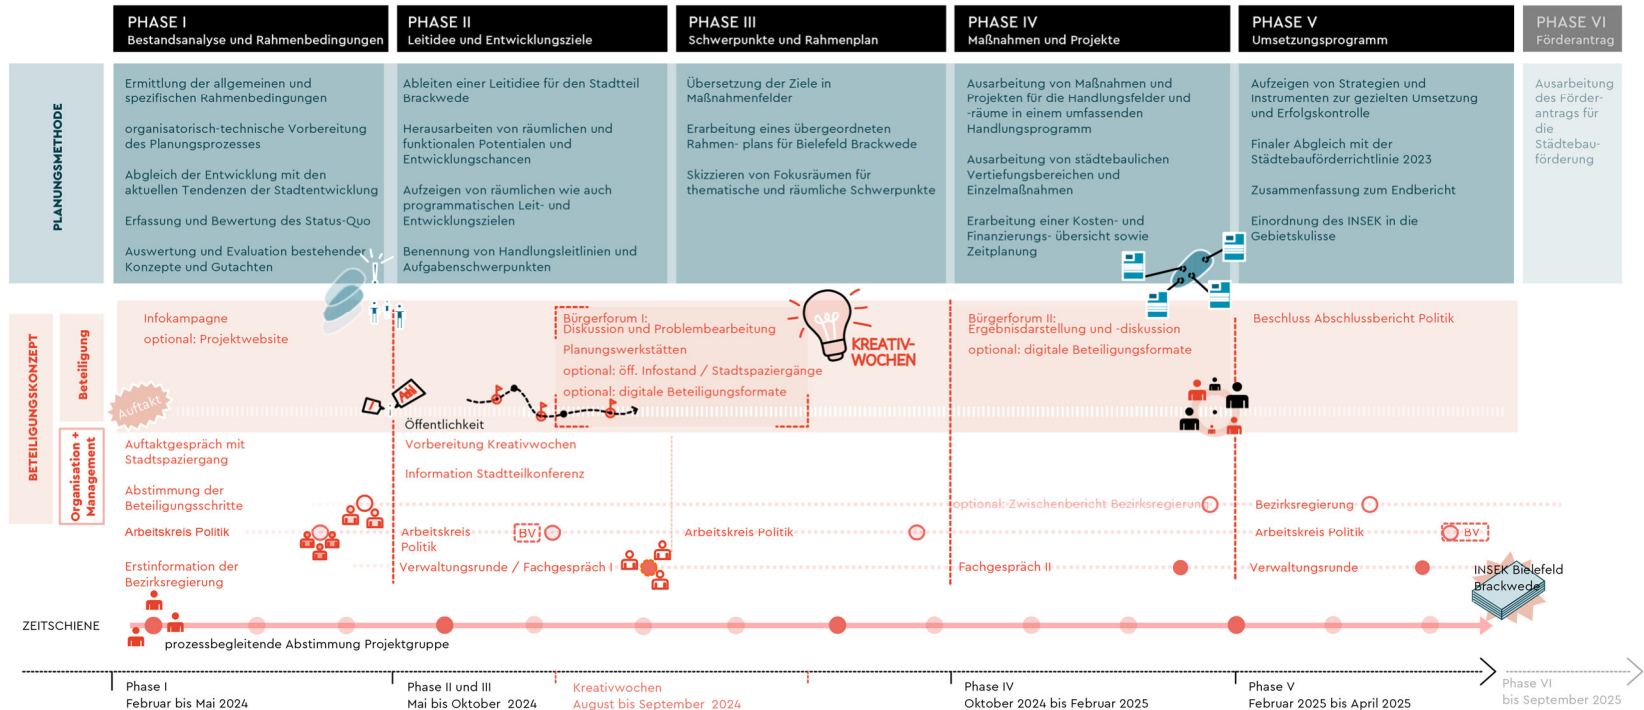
PHASE I
Bestandsanalyse und Rahmenbedingungen

PHASE II
Leitidee und Entwicklungsziele

PHASE III
Schwerpunkte und Rahmenplan

PHASE IV
Maßnahmen und Projekte

PHASE V
Umsetzungsprogramm

PHASE VI
Förderantrag

PLANUNGSMETHODE

Ermittlung der allgemeinen und spezifischen Rahmenbedingungen

organisatorisch-technische Vorbereitung des Planungsprozesses

Abgleich der Entwicklung mit den aktuellen Tendenzen der Stadtentwicklung

Erfassung und Bewertung des Status-Quo

Auswertung und Evaluation bestehender Konzepte und Gutachten

Ableiten einer Leitidee für den Stadtteil Brackwede

Herausarbeiten von räumlichen und funktionalen Potentialen und Entwicklungschancen

Aufzeigen von räumlichen wie auch programmatischen Leit- und Entwicklungszielen

Benennung von Handlungsleitlinien und Aufgabenschwerpunkten

Übersetzung der Ziele in Maßnahmenfelder

Erarbeitung eines übergeordneten Rahmen- plans für Bielefeld Brackwede

Skizzieren von Fokusräumen für thematische und räumliche Schwerpunkte

Ausarbeitung von Maßnahmen und Projekten für die Handlungsfelder und -räume in einem umfassenden Handlungsprogramm

Ausarbeitung von städtebaulichen Vertiefungsbereichen und Einzelmaßnahmen

Erarbeitung einer Kosten- und Finanzierungs- übersicht sowie Zeitplanung

Aufzeigen von Strategien und Instrumenten zur gezielten Umsetzung und Erfolgskontrolle

Finaler Abgleich mit der Städtebauförderrichtlinie 2023

Zusammenfassung zum Endbericht

Einordnung des INSEK in die Gebietskulisse

Ausarbeitung des Förder- antrags für die Städtebau- förderung

BETEILIGUNGSKONZEPT

Beteiligung

Infokampagne
optional: Projektwebsite

Auftakt

Öffentlichkeit

Bürgerforum I:
Diskussion und Problembearbeitung
Planungswerkstätten
optional: öff. Infostand / Stadtspaziergänge
optional: digitale Beteiligungsformate

KREATIV-WOCHEN

Bürgerforum II:
Ergebnisdarstellung und -diskussion
optional: digitale Beteiligungsformate

Beschluss Abschlussbericht Politik

Organisation + Management

Auftaktgespräch mit Stadtspaziergang

Abstimmung der Beteiligungsschritte

Arbeitskreis Politik

Erstinformation der Bezirksregierung

Vorbereitung Kreativwochen

Information Stadtteilkonferenz

Arbeitskreis Politik

BV

Verwaltungsrunde / Fachgespräch I

Arbeitskreis Politik

optional: Zwischenbericht Bezirksregierung

Fachgespräch II

Bezirksregierung

Arbeitskreis Politik

BV

Verwaltungsrunde

INSEK Bielefeld Brackwede

ZEITSCHIENE

prozessbegleitende Abstimmung Projektgruppe

Phase I
Februar bis Mai 2024

Phase II und III
Mai bis Oktober 2024

Kreativwochen
August bis September 2024

Phase IV
Oktober 2024 bis Februar 2025

Phase V
Februar 2025 bis April 2025

Phase VI
bis September 2025